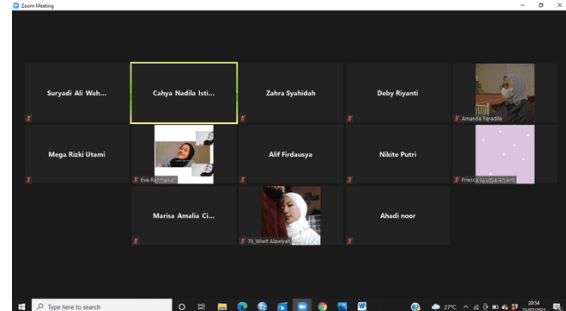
Zoom Meeting

Suryadi Ali Wah...

Cahya Nadila Isti...

Zahra Syahidah

Deby Riyanti

Amanda Faradila

Mega Rizki Utami

Eva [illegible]

Alif Firdausya

Nikite Putri

Friesca Ayudya Anjani

Marisa Amalia Ci...

76_Wiwit Alawiyah

Ahadi noor

Type here to search

27°C

20:54

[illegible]